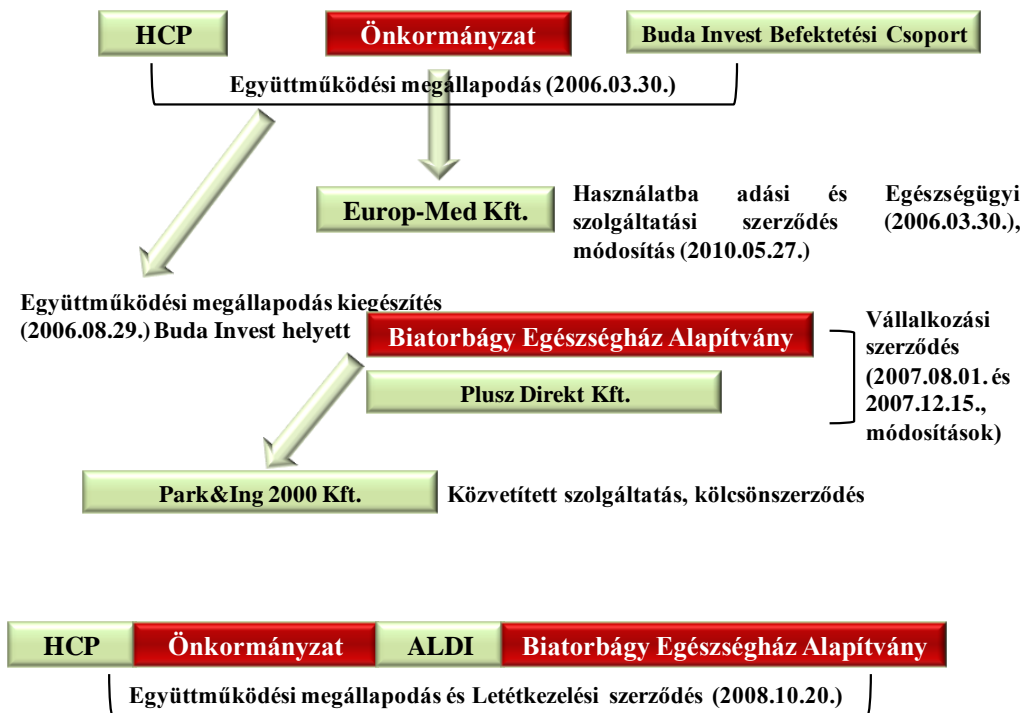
HCP

Önkormányzat

Buda Invest Befektetési Csoport

Együttműködési megállapodás (2006.03.30.)

Europ-Med Kft.

Használatba adási és Egészségügyi szolgáltatási szerződés (2006.03.30.), módosítás (2010.05.27.)

Együttműködési megállapodás kiegészítés (2006.08.29.) Buda Invest helyett

Biatorbágy Egészségház Alapítvány

Plusz Direkt Kft.

Vállalkozási szerződés (2007.08.01. és 2007.12.15., módosítások)

Park&Ing 2000 Kft.

Közvetített szolgáltatás, kölcsönszerződés

HCP

Önkormányzat

ALDI

Biatorbágy Egészségház Alapítvány

Együttműködési megállapodás és Letétkezelési szerződés (2008.10.20.)